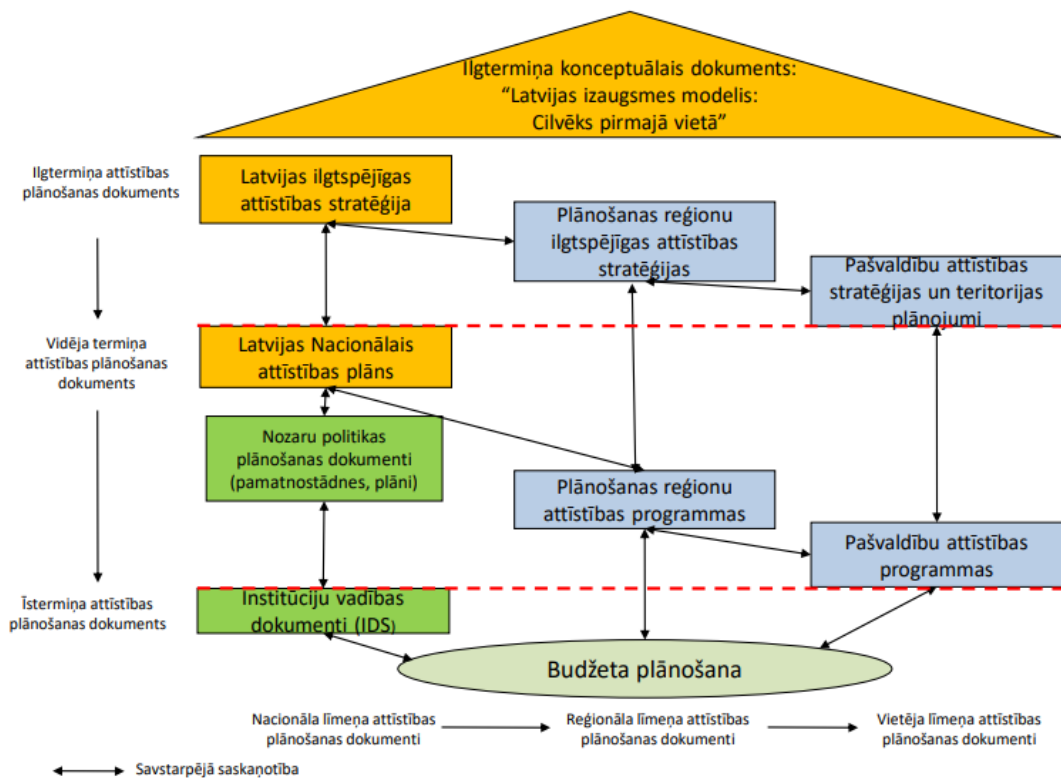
Ilgtermiņa konceptuālais dokuments:
"Latvijas izaugsmes modelis:
Cilvēks pirmajā vietā"

Ilgtermiņa attīstības plānošanas dokument

Latvijas ilgtspējīgas attīstības stratēģija

Plānošanas reģionu ilgtspējīgas attīstības stratēģijas

Pašvaldību attīstības stratēģijas un teritorijas plānojumi

Vidēja termiņa attīstības plānošanas dokuments

Latvijas Nacionālais attīstības plāns

Nozaru politikas plānošanas dokumenti (pamatnostādnes, plāni)

Plānošanas reģionu attīstības programmas

Pašvaldību attīstības programmas

Īstermiņa attīstības plānošanas dokuments

Institūciju vadības dokumenti (IDS)

Budžeta plānošana

Nacionāla līmeņa attīstības plānošanas dokumenti

Reģionāla līmeņa attīstības plānošanas dokumenti

Vietēja līmeņa attīstības plānošanas dokumenti

Savstarpējā saskaņotība